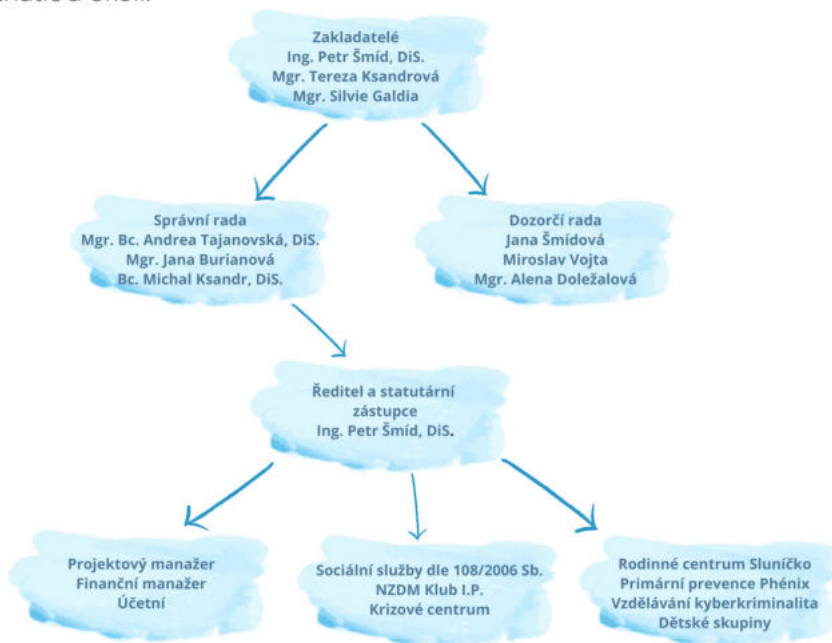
Zakladatelé
Ing. Petr Šmíd, DiS.
Mgr. Tereza Ksandrová
Mgr. Silvie Galdia

Správní rada
Mgr. Bc. Andrea Tajanovská, DiS.
Mgr. Jana Burianová
Bc. Michal Ksandr, DiS.

Dozorčí rada
Jana Šmídová
Miroslav Vojta
Mgr. Alena Doležalová

Ředitel a statutární zástupce
Ing. Petr Šmíd, DiS.

Projektový manažer
Finanční manažer
Účetní

Sociální služby dle 108/2006 Sb.
NZDM Klub I.P.
Krizové centrum

Rodinné centrum Sluníčko
Primární prevence Phénix
Vzdělávání kyberkriminalita
Dětské skupiny